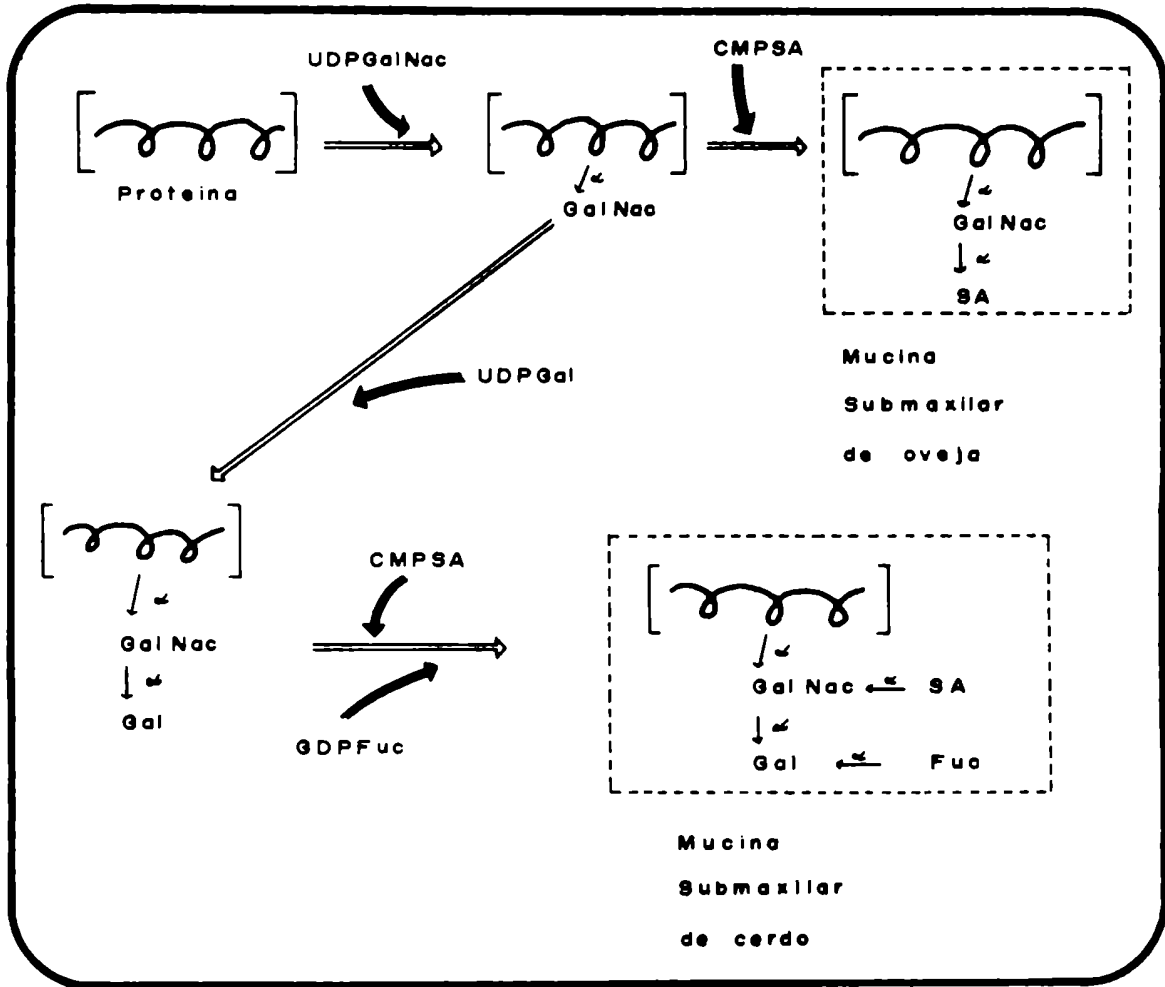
UDPGalNac

CMPSA

Proteina

$\alpha$
GalNac

$\alpha$
GalNac
$\alpha$
SA

Mucina
Submaxilar
de oveja

UDPGal

$\alpha$
GalNac
$\alpha$
Gal

CMPSA

GDPFuc

$\alpha$
GalNac $\xleftarrow{\alpha}$ SA
$\alpha$
Gal $\xleftarrow{\alpha}$ Fuc

Mucina
Submaxilar
de cerdo